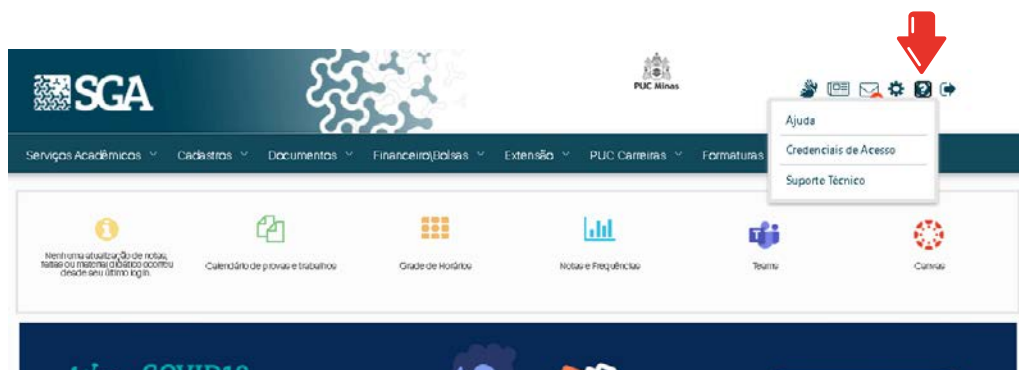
SGA

PUC Minas

Ajuda
Credenciais de Acesso
Suporte Técnico

Serviços Acadêmicos Cadastros Documentos Financeiro|Bolsas Extensão PUC Carreiras Formaturas

Nenhuma atualização de notas, faltas ou material didático ocorreu desde seu último login.

Calendário de provas e trabalhos

Grade de Horários

Notas e Frequências

Teams

Canvas

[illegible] COVID19